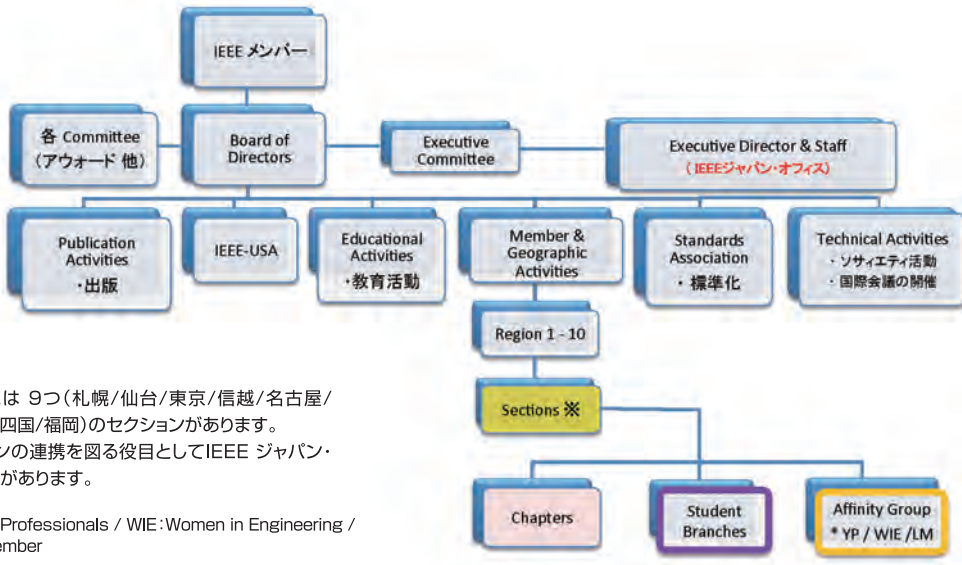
IEEE メンバー

各 Committee
（アウォード 他）

Board of Directors

Executive Committee

Executive Director & Staff
（IEEEジャパン・オフィス）

Publication Activities
・出版

IEEE-USA

Educational Activities
・教育活動

Member & Geographic Activities

Standards Association
・標準化

Technical Activities
・ソサィエティ活動
・国際会議の開催

Region 1 - 10

Sections ※

Chapters

Student Branches

Affinity Group
* YP / WIE /LM

は 9つ（札幌/仙台/東京/信越/名古屋/
四国/福岡）のセクションがあります。
ンの連携を図る役目としてIEEE ジャパン・
があります。

Professionals / WIE：Women in Engineering /
ember